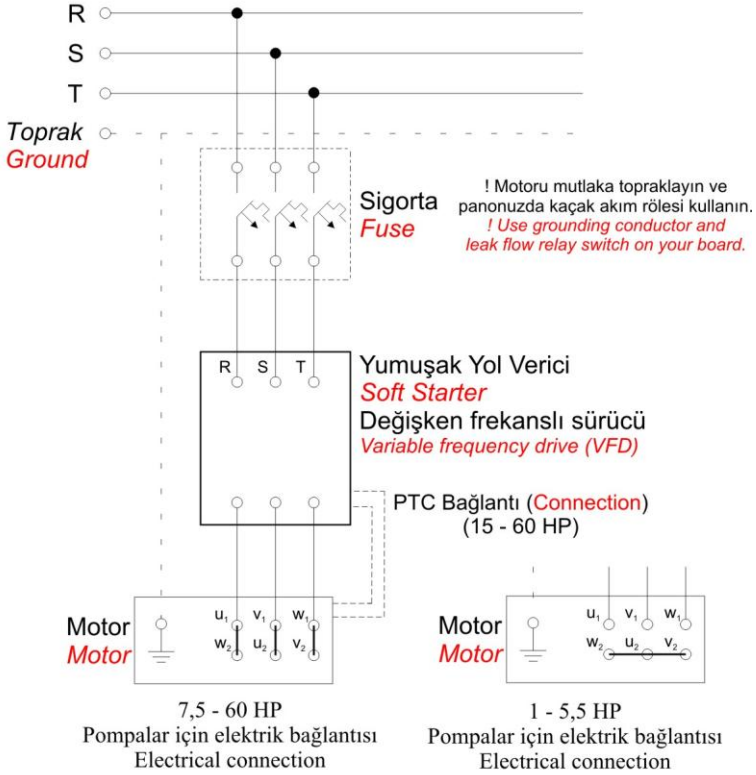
R
S
T
Toprak
Ground

Sigorta
Fuse

! Motoru mutlaka topraklayın ve panonuzda kaçak akım rölesi kullanın.
! Use grounding conductor and leak flow relay switch on your board.

R S T
Yumuşak Yol Verici
Soft Starter
Değişken frekanslı sürücü
Variable frequency drive (VFD)

PTC Bağlantı (Connection)
(15 - 60 HP)

Motor
Motor
$u_1$ $v_1$ $w_1$
$w_2$ $u_2$ $v_2$

Motor
Motor
$u_1$ $v_1$ $w_1$
$w_2$ $u_2$ $v_2$

7,5 - 60 HP
Pompalar için elektrik bağlantısı
Electrical connection

1 - 5,5 HP
Pompalar için elektrik bağlantısı
Electrical connection